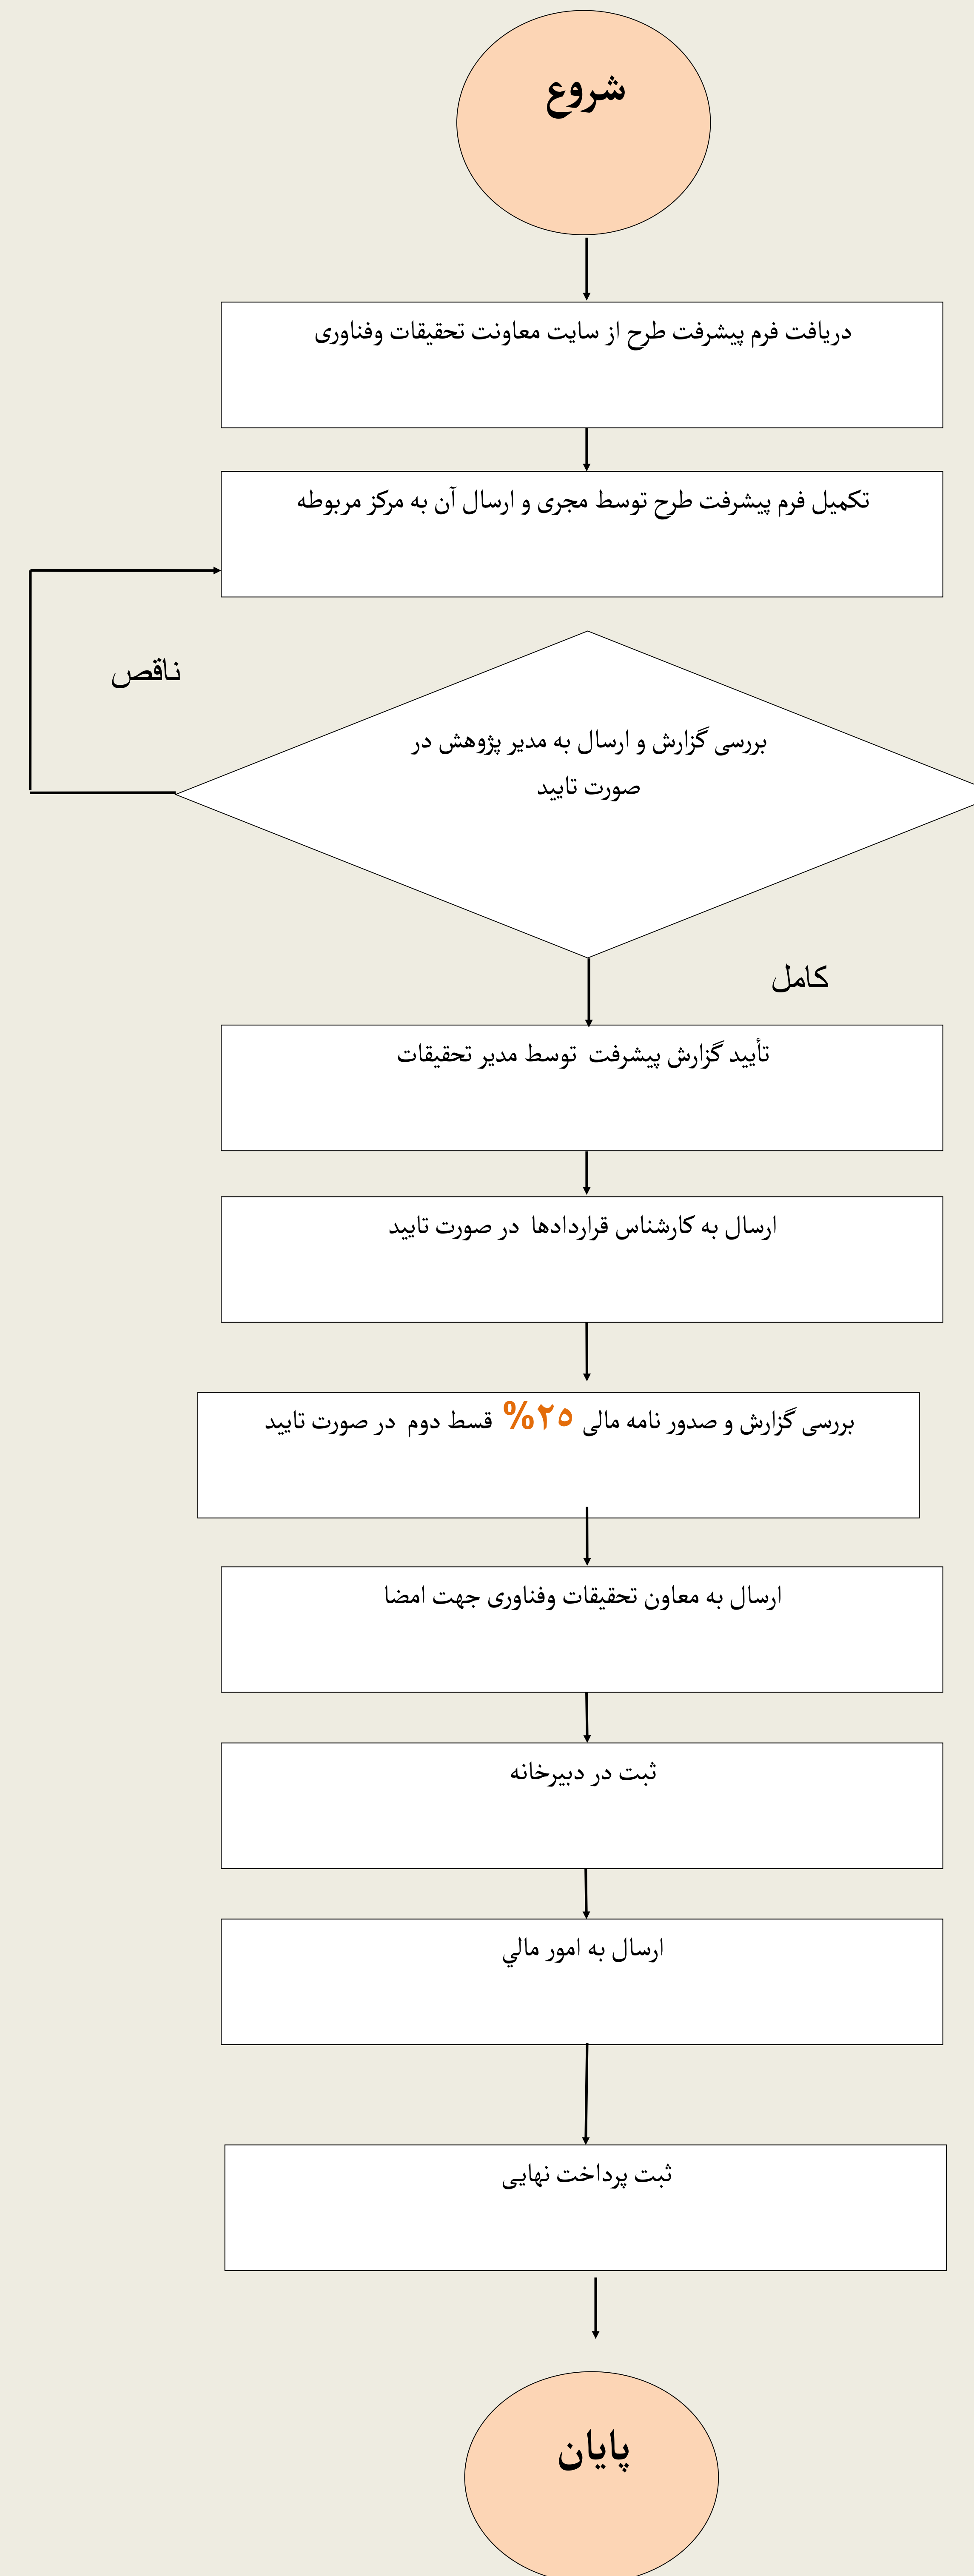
شروع

دریافت فرم پیشرفت طرح از سایت معاونت تحقیقات وفناوری

تکمیل فرم پیشرفت طرح توسط مجری و ارسال آن به مرکز مربوطه

ناقص

بررسی گزارش و ارسال به مدیر پژوهش در صورت تایید

کامل

تأیید گزارش پیشرفت توسط مدیر تحقیقات

ارسال به کارشناس قراردادها در صورت تایید

بررسی گزارش و صدور نامه مالی ۲۵% قسط دوم در صورت تایید

ارسال به معاون تحقیقات وفناوری جهت امضا

ثبت در دبیرخانه

ارسال به امور مالي

ثبت پرداخت نهایی

پایان